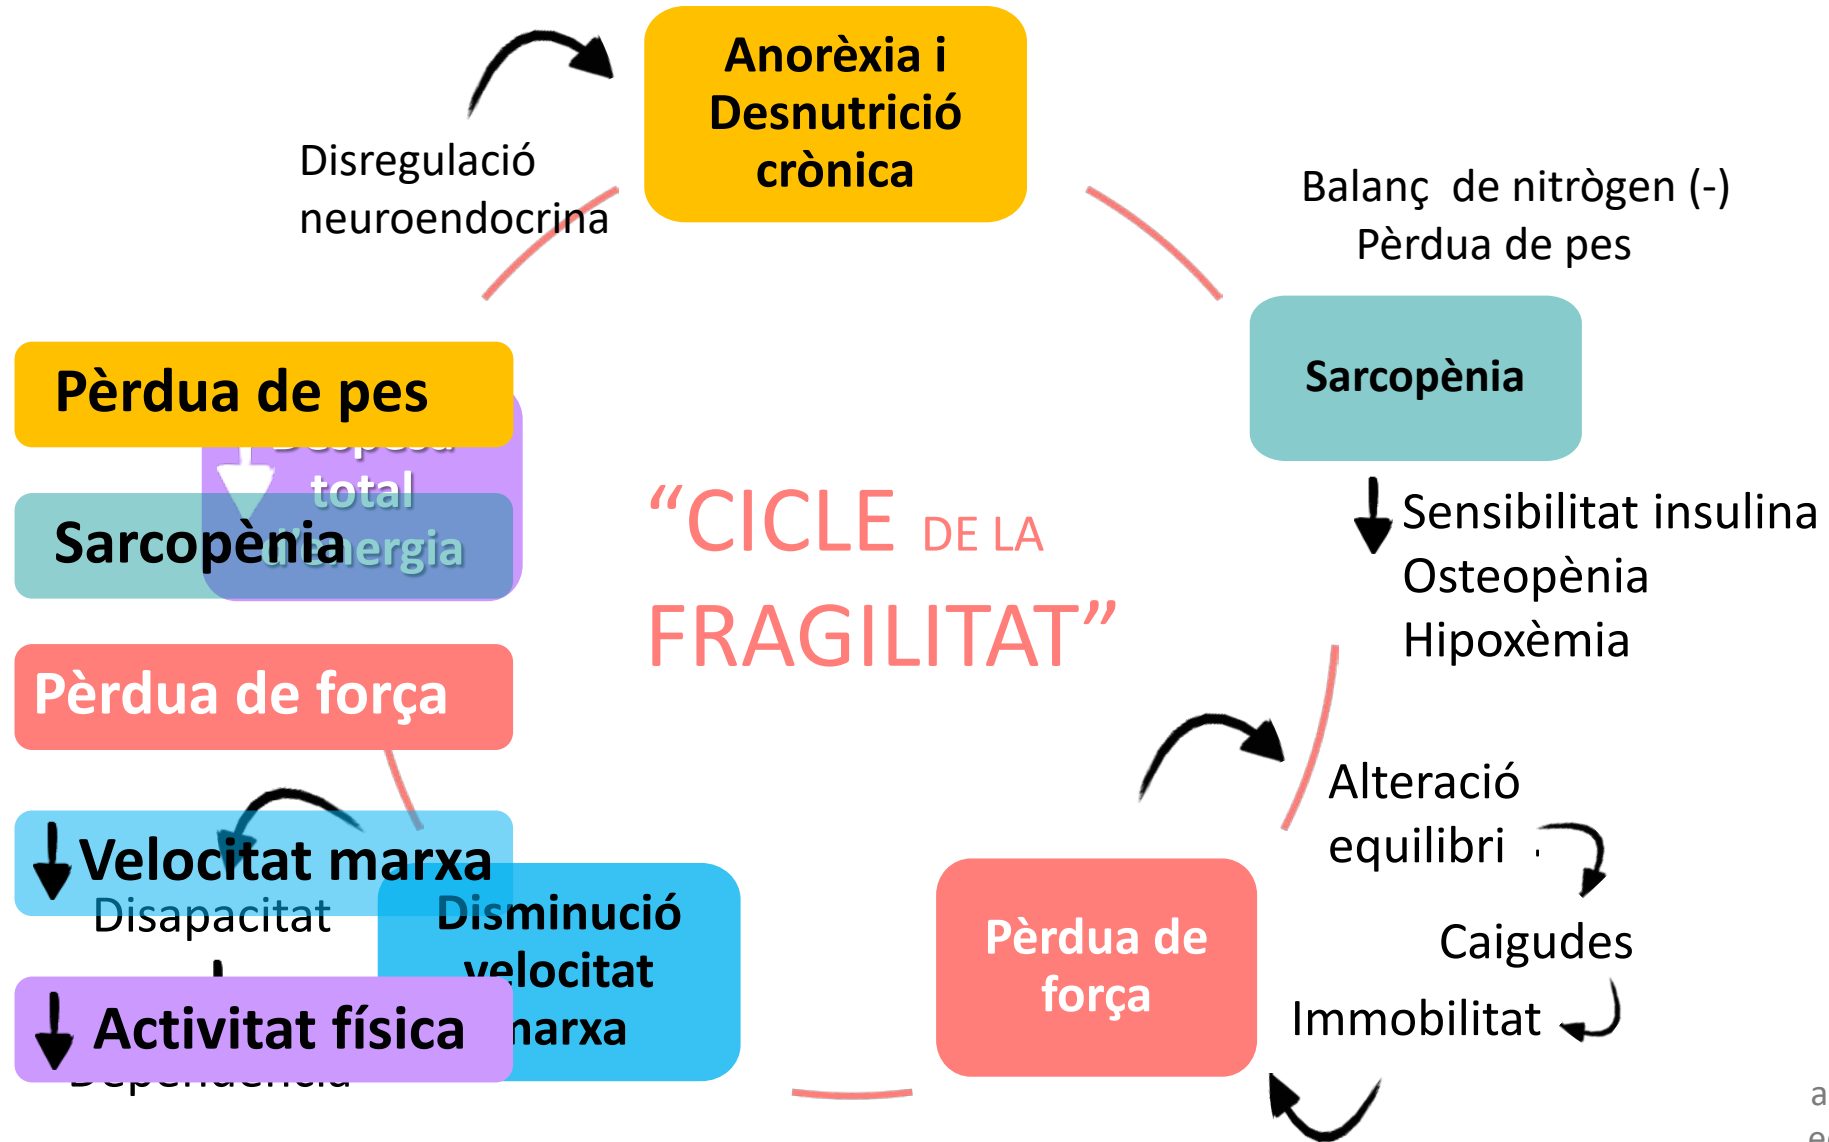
Anorèxia i Desnutrició crònica

Disregulació neuroendocrina

Balanç de nitrògen (-)
Pèrdua de pes

Sarcopènia

Sensibilitat insulina
Osteopènia
Hipoxèmia

"CICLE DE LA FRAGILITAT"

Pèrdua de pes

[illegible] total d'energia

Sarcopènia

Pèrdua de força

Velocitat marxa

Disapacitat

Disminució velocitat marxa

Activitat física

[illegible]

Alteració equilibri

Caigudes

Immobilitat

Pèrdua de força

a
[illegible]